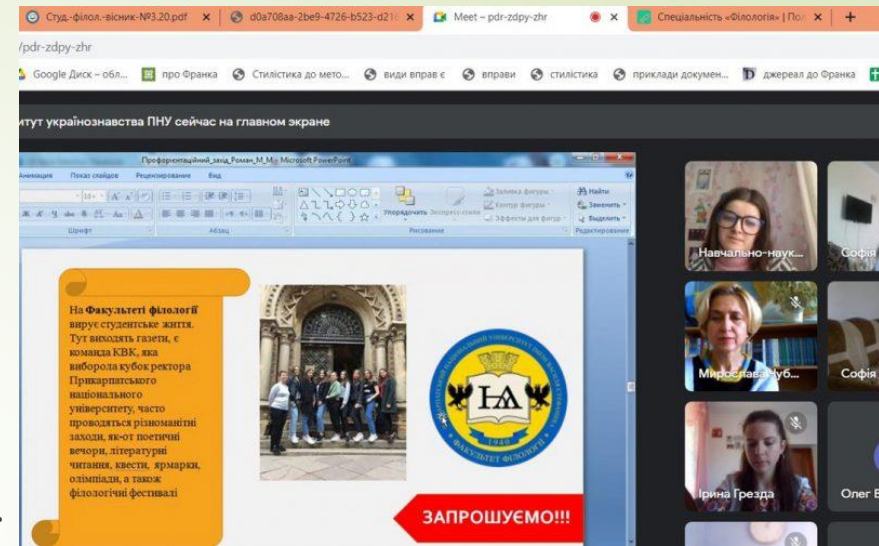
Студ.-філол.-вісник-№3.20.pdf × d0a708aa-2be9-4726-b523-d21 × Meet – pdr-zdpy-zhr × Спеціальність «Філологія» | По × +

/pdr-zdpy-zhr

Google Диск – обл... про Франка Стилістика до мето... види вправ є вправи стилістика приклади докумен... джерела до Франка

итут українознавства ПНУ сейчас на главном экране

Профорієнтаційний_захід_Роман_М_М - Microsoft PowerPoint

Анимация Показ слайдов Рецензирование Вид

Шрифт Абзац Рисование Редактирование

Упорядочить Экспресс-стили Заливка фигуры Контур фигуры Эффекты для фигур Найти Заменить Выделить

На **Факультеті філології** вирує студентське життя. Тут виходять газети, є команда КВК, яка виборола кубок ректора Прикарпатського національного університету, часто проводяться різноманітні заходи, як-от поетичні вечори, літературні читання, квести, ярмарки, олімпіади, а також філологічні фестивалі

ФАКУЛЬТЕТ ФІЛОЛОГІЇ 1940

ЗАПРОШУЄМО!!!

Навчально-наук...

Софія

Мирослава Чуб...

Софія

Ірина Грезда

Олег Б